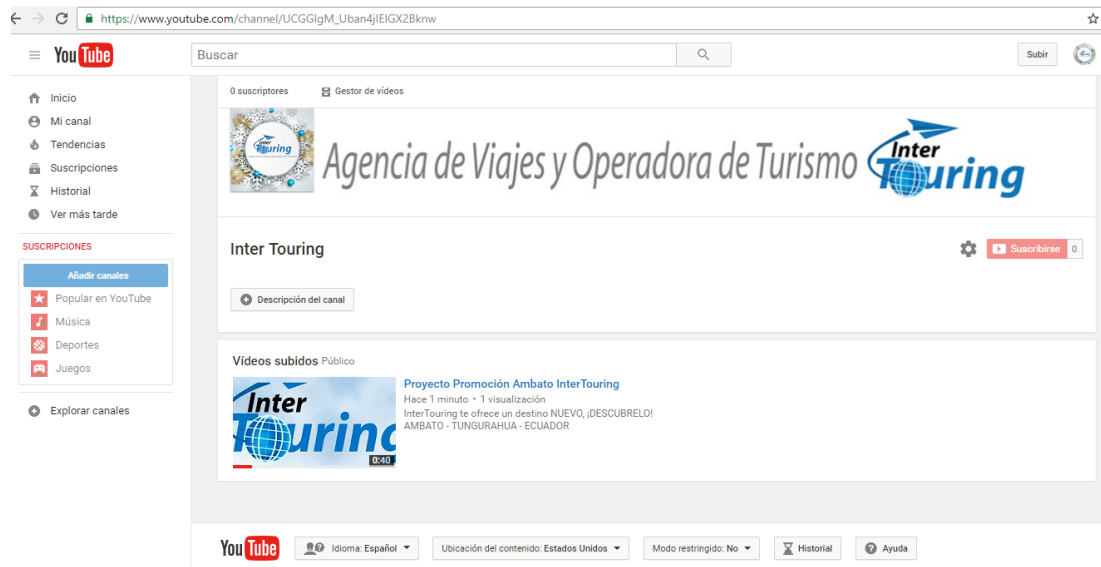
https://www.youtube.com/channel/UCGGlgM_Uban4jlEIGX2Bknw

YouTube

Buscar

Subir

Inicio
Mi canal
Tendencias
Suscripciones
Historial
Ver más tarde

SUSCRIPCIONES

Añadir canales
Popular en YouTube
Música
Deportes
Juegos

Explorar canales

0 suscriptores
Gestor de vídeos

Inter Touring

Agencia de Viajes y Operadora de Turismo Inter Touring

Inter Touring

Suscribirse 0

Descripción del canal

Vídeos subidos Público

Inter Touring
0:40

Proyecto Promoción Ambato InterTouring
Hace 1 minuto • 1 visualización
InterTouring te ofrece un destino NUEVO, ¡DESCUBRELO!
AMBATO - TUNGURAHUA - ECUADOR

YouTube
Idioma: Español
Ubicación del contenido: Estados Unidos
Modo restringido: No
Historial
Ayuda